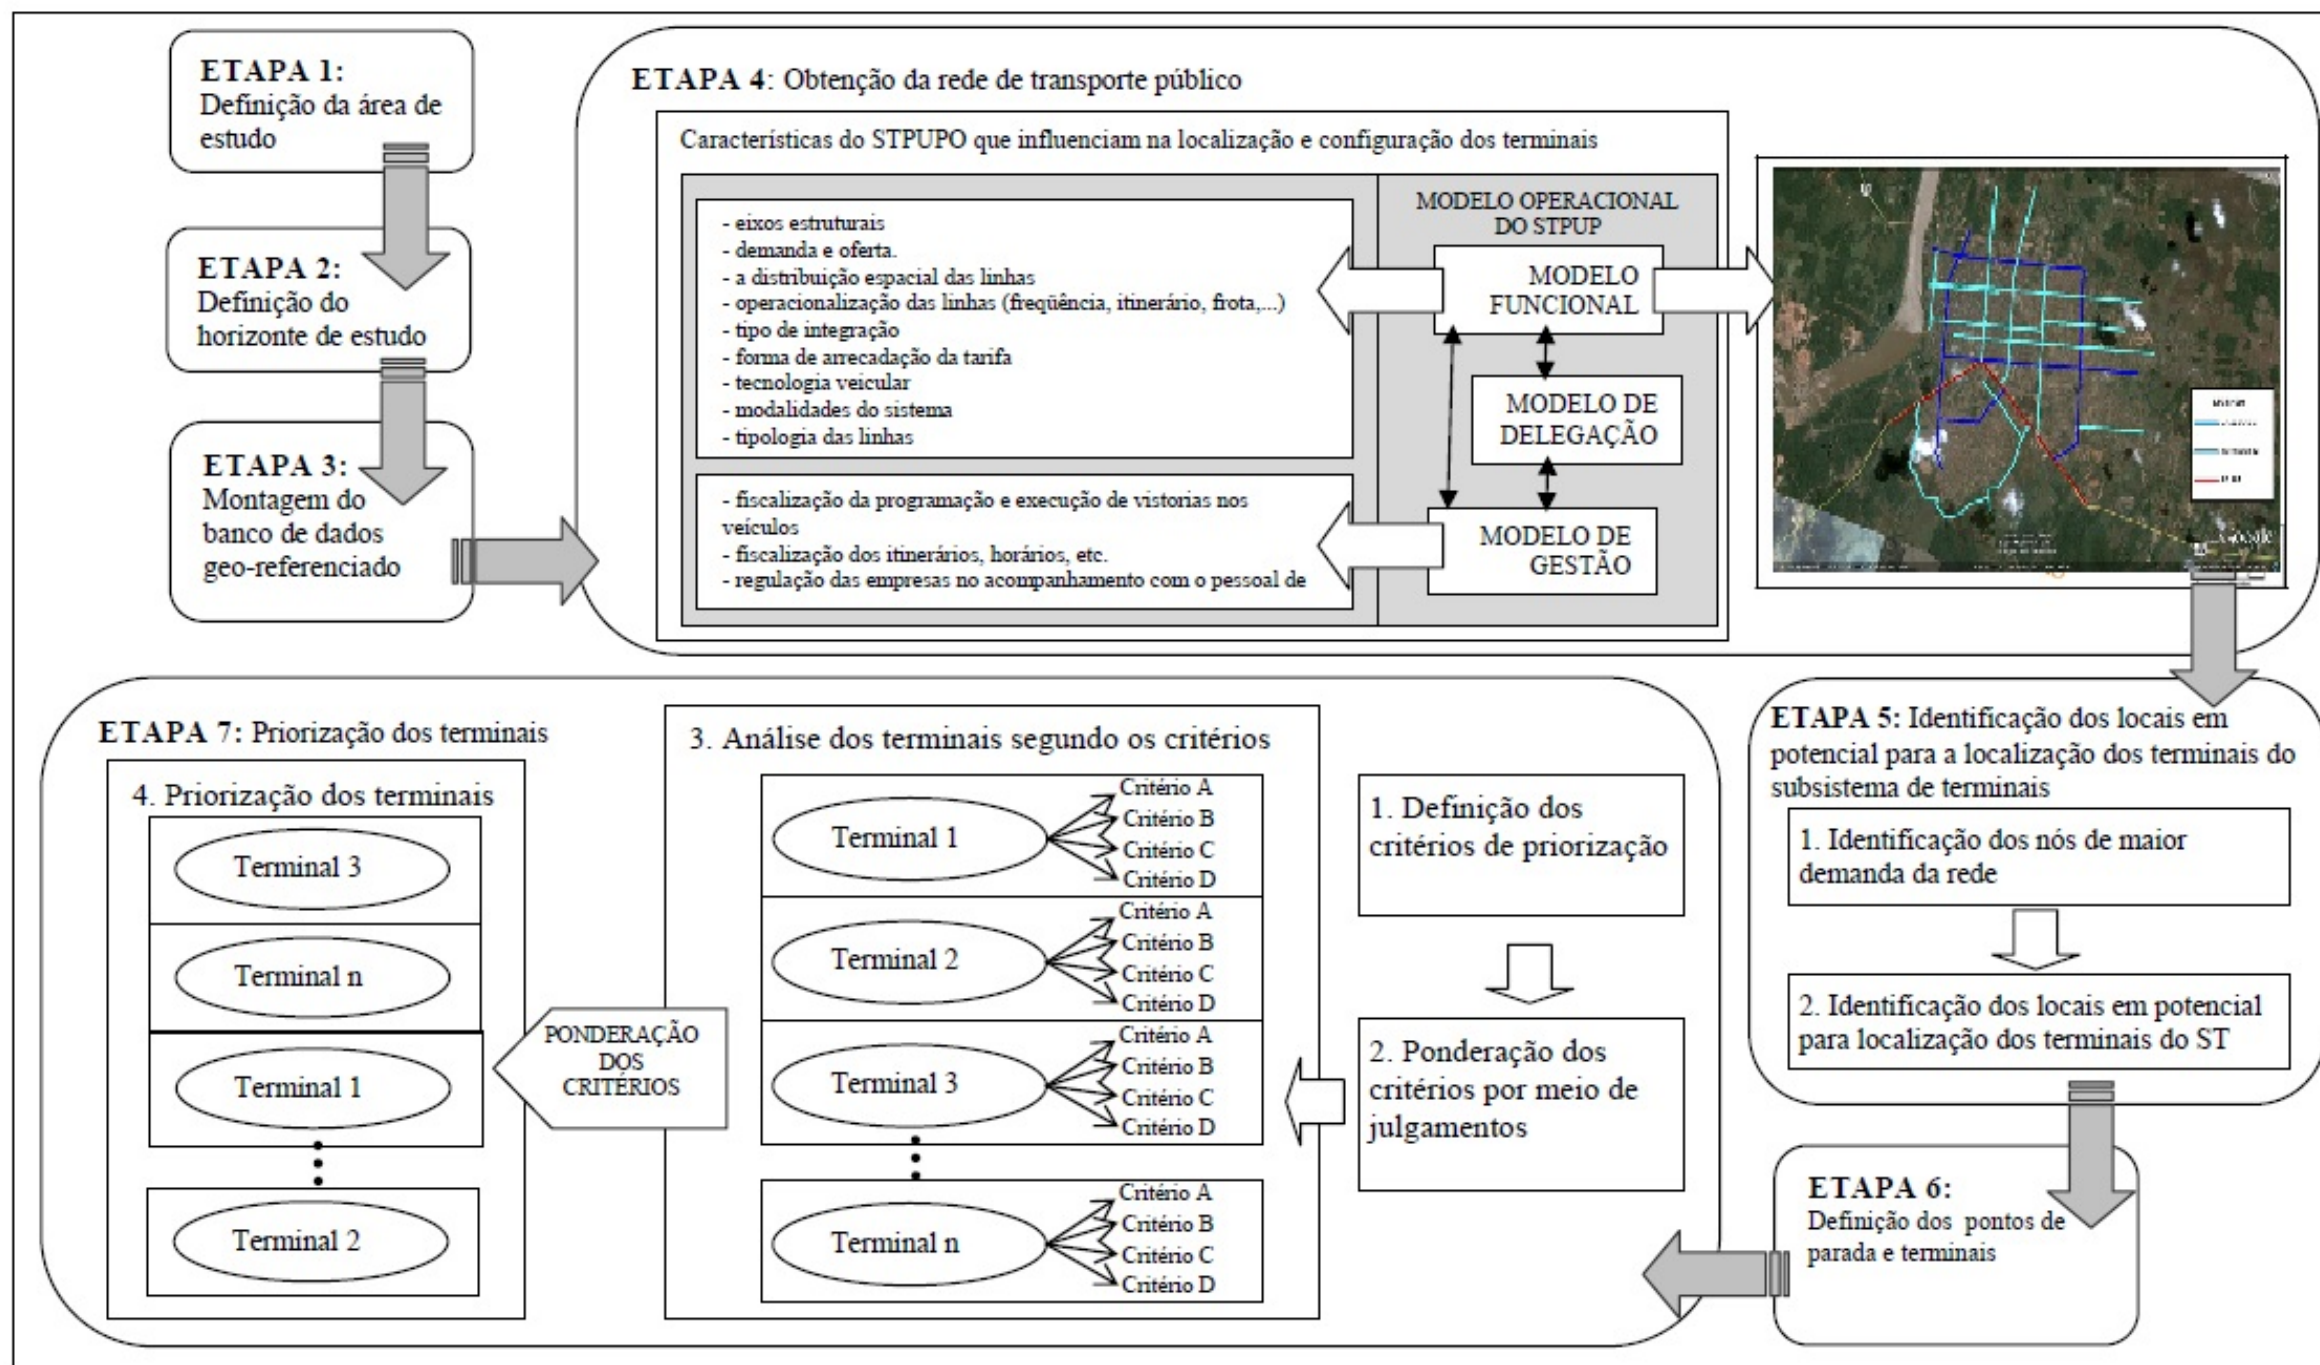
ETAPA 1: Definição da área de estudo

ETAPA 2: Definição do horizonte de estudo

ETAPA 3: Montagem do banco de dados geo-referenciado

ETAPA 4: Obtenção da rede de transporte público

Características do STPUPO que influenciam na localização e configuração dos terminais

- eixos estruturais
- demanda e oferta.
- a distribuição espacial das linhas
- operacionalização das linhas (freqüência, itinerário, frota,...)
- tipo de integração
- forma de arrecadação da tarifa
- tecnologia veicular
- modalidades do sistema
- tipologia das linhas

- fiscalização da programação e execução de vistorias nos veículos
- fiscalização dos itinerários, horários, etc.
- regulação das empresas no acompanhamento com o pessoal de

MODELO OPERACIONAL DO STPUP

MODELO FUNCIONAL

MODELO DE DELEGAÇÃO

MODELO DE GESTÃO

ETAPA 5: Identificação dos locais em potencial para a localização dos terminais do subsistema de terminais

1. Identificação dos nós de maior demanda da rede

2. Identificação dos locais em potencial para localização dos terminais do ST

ETAPA 6: Definição dos pontos de parada e terminais

ETAPA 7: Priorização dos terminais

4. Priorização dos terminais

Terminal 3

Terminal n

Terminal 1

Terminal 2

PONDERAÇÃO DOS CRITÉRIOS

3. Análise dos terminais segundo os critérios

Terminal 1
Critério A
Critério B
Critério C
Critério D

Terminal 2
Critério A
Critério B
Critério C
Critério D

Terminal 3
Critério A
Critério B
Critério C
Critério D

Terminal n
Critério A
Critério B
Critério C
Critério D

1. Definição dos critérios de priorização

2. Ponderação dos critérios por meio de julgamentos